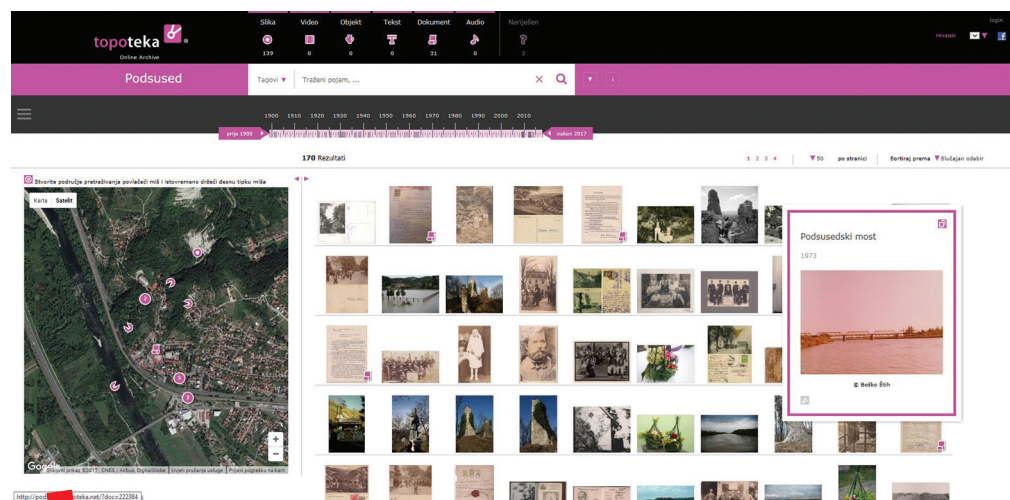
topoteka
Online Archive

Slika 139
Video 0
Objekt 0
Tekst 0
Dokument 31
Audio 0
Neriješen 3

login
Hrvatski

Podsused

Tagovi ▼ Traženi pojam, ...

1900 1910 1920 1930 1940 1950 1960 1970 1980 1990 2000 2010
prije 1900
nakon 2017

170 Rezultati

1 2 3 4 ▼50 po stranici Sortiraj prema ▼Slučajan odabir

Stvorite područje pretraživanja povlačeći miš i istovremeno držeći desnu tipku miša

Karta Satelit

Google Slikovni prikaz ©2017, CNES / Airbus, DigitalGlobe Uvjeti pružanja usluge Prijavi pogrešku na karti

Podsusedski most
1973
© Boško Šiih

http://pod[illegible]oteka.net/?doc=222384